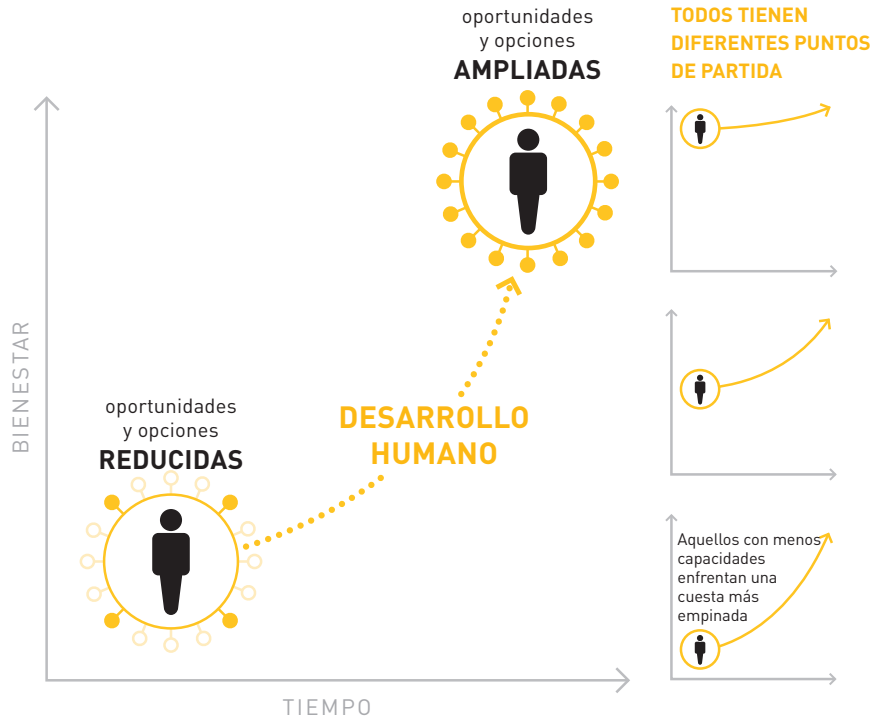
oportunidades y opciones
AMPLIADAS

TODOS TIENEN DIFERENTES PUNTOS DE PARTIDA

BIENESTAR

oportunidades y opciones
REDUCIDAS

DESARROLLO HUMANO

Aquellos con menos capacidades enfrentan una cuesta más empinada

TIEMPO